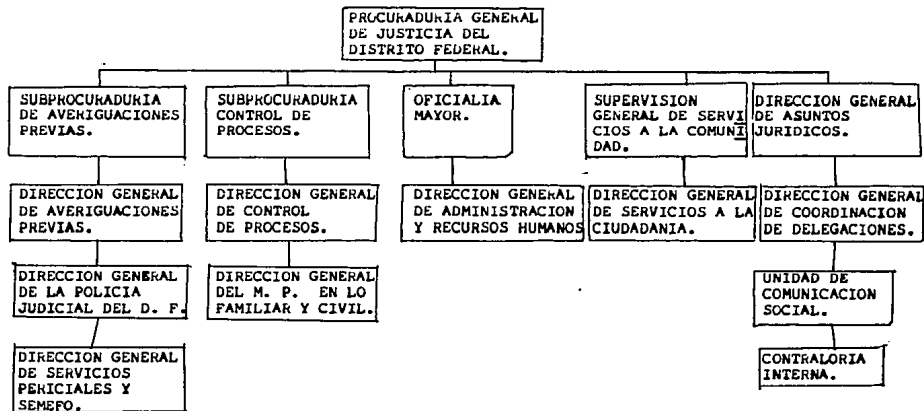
PROCURADURIA GENERAL DE JUSTICIA DEL DISTRITO FEDERAL.

SUBPROCURADURIA DE AVERIGUACIONES PREVIAS.

DIRECCION GENERAL DE AVERIGUACIONES PREVIAS.

DIRECCION GENERAL DE LA POLICIA JUDICIAL DEL D. F.

DIRECCION GENERAL DE SERVICIOS PERICIALES Y SEMEFO.

SUBPROCURADURIA CONTROL DE PROCESOS.

DIRECCION GENERAL DE CONTROL DE PROCESOS.

DIRECCION GENERAL DEL M. P. EN LO FAMILIAR Y CIVIL.

OFICIALIA MAYOR.

DIRECCION GENERAL DE ADMINISTRACION Y RECURSOS HUMANOS

SUPERVISION GENERAL DE SERVICIOS A LA COMUNIDAD.

DIRECCION GENERAL DE SERVICIOS A LA CIUDADANIA.

DIRECCION GENERAL DE ASUNTOS JURIDICOS.

DIRECCION GENERAL DE COORDINACION DE DELEGACIONES.

UNIDAD DE COMUNICACION SOCIAL.

CONTRALORIA INTERNA.